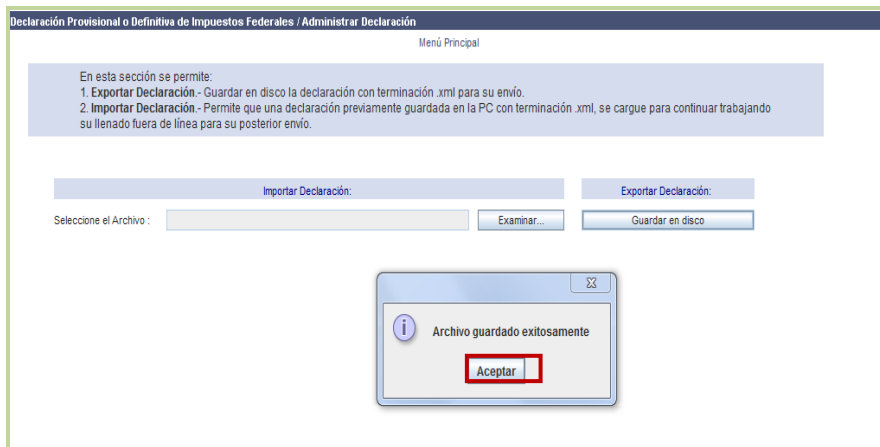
Declaración Provisional o Definitiva de Impuestos Federales / Administrar Declaración

Menú Principal

En esta sección se permite:
1. **Exportar Declaración**.- Guardar en disco la declaración con terminación .xml para su envío.
2. **Importar Declaración**.- Permite que una declaración previamente guardada en la PC con terminación .xml, se cargue para continuar trabajando su llenado fuera de línea para su posterior envío.

Importar Declaración:

Exportar Declaración:

Seleccione el Archivo :

Examinar...

Guardar en disco

Archivo guardado exitosamente

Aceptar